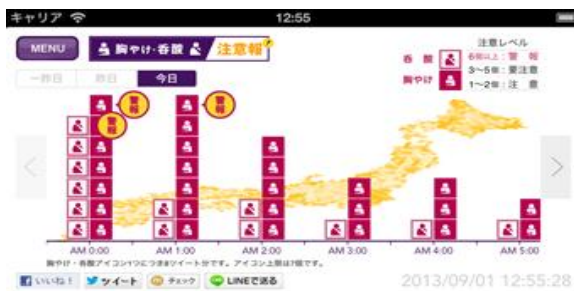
キャリア
12:55

MENU
胸やけ・吞酸
注意報

一昨日
昨日
今日

注意レベル
吞酸
6個以上：警報
3〜5個：要注意
胸やけ
1〜2個：注意

警報
警報
警報

AM 0:00
AM 1:00
AM 2:00
AM 3:00
AM 4:00
AM 5:00

胸やけ・吞酸アイコン1つにつき8ツイート分です。アイコン上限は7個です。

いいね！
ツイート
チェック
LINEで送る

2013/09/01 12:55:28